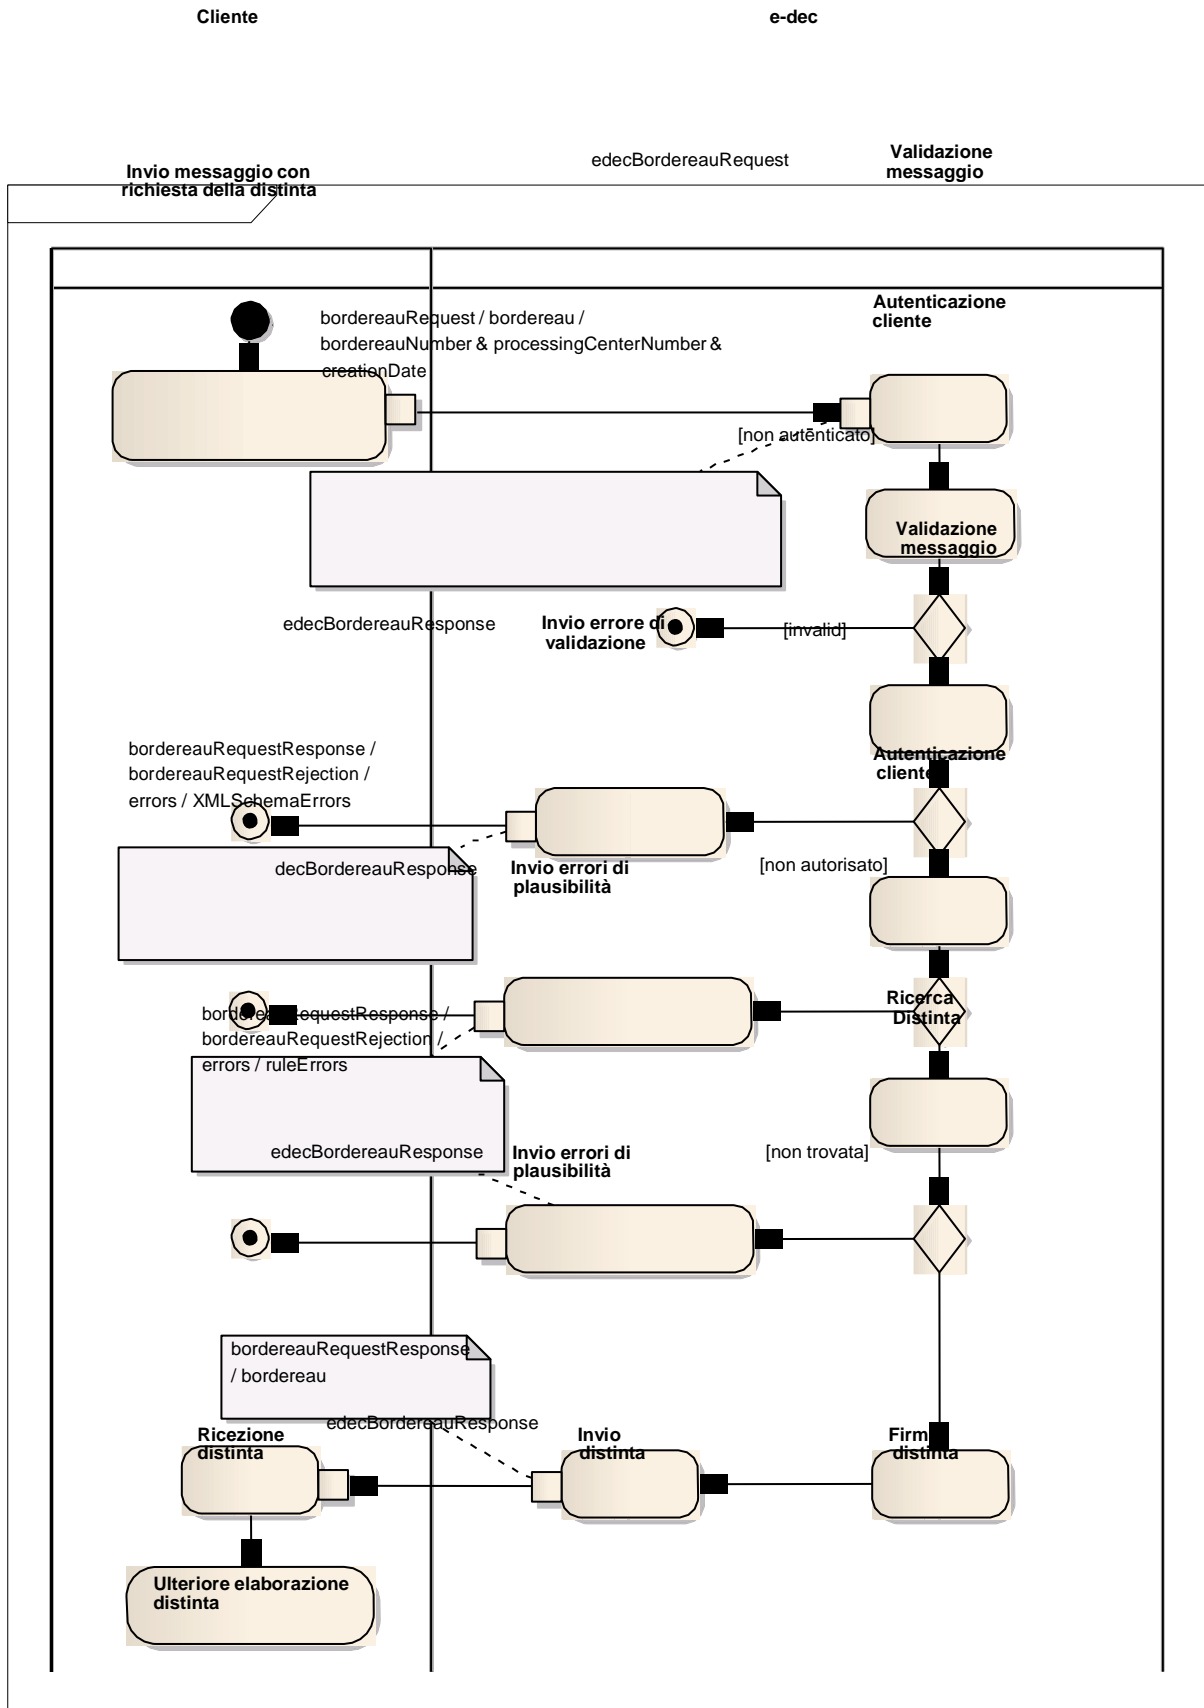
Cliente

e-dec

Invio messaggio con richiesta della distinta

edecBordereauRequest

Validazione messaggio

bordereauRequest / bordereau / bordereauNumber & processingCenterNumber & creationDate

Autenticazione cliente

[non autenticato]

Validazione messaggio

edecBordereauResponse

Invio errore di validazione

[invalid]

bordereauRequestResponse / bordereauRequestRejection / errors / XMLSchemaErrors

Autenticazione cliente

decBordereauResponse

Invio errori di plausibilità

[non autorisato]

bordereauRequestResponse / bordereauRequestRejection / errors / ruleErrors

Ricerca Distinta

edecBordereauResponse

Invio errori di plausibilità

[non trovata]

bordereauRequestResponse / bordereau

edecBordereauResponse

Ricezione distinta

Invio distinta

Firma distinta

Ulteriore elaborazione distinta